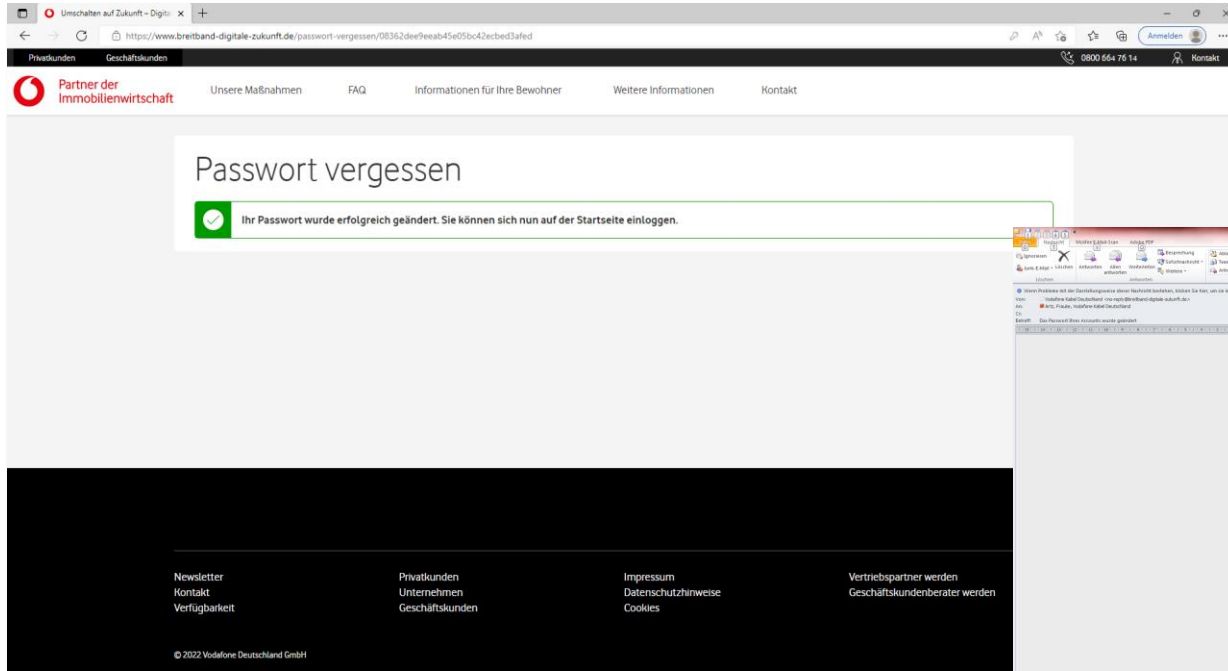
Umschalten auf Zukunft – Digita ×

https://www.breitband-digitale-zukunft.de/passwort-vergessen/08362dee9eeab45e05bc42ecbed3afed

Anmelden

Privatkunden Geschäftskunden

0800 664 76 14 Kontakt

Partner der Immobilienwirtschaft

Unsere Maßnahmen FAQ Informationen für Ihre Bewohner Weitere Informationen Kontakt

Passwort vergessen

Ihr Passwort wurde erfolgreich geändert. Sie können sich nun auf der Startseite einloggen.

Nachricht McAfee E-Mail-Scan Adobe PDF

Ignorieren Junk-E-Mail Löschen Antworten Allen antworten Weiterleiten Besprechung Sofortnachricht Weitere

Löschen Antworten

Wenn Probleme mit der Darstellungsweise dieser Nachricht bestehen, klicken Sie hier, um sie i

Von: Vodafone Kabel Deutschland <no-reply@breitband-digitale-zukunft.de>
An: Artz, Frauke; Vodafone Kabel Deutschland
Cc:
Betreff: Das Passwort Ihres Accounts wurde geändert

Newsletter
Kontakt
Verfügbarkeit

Privatkunden
Unternehmen
Geschäftskunden

Impressum
Datenschutzhinweise
Cookies

Vertriebspartner werden
Geschäftskundenberater werden

© 2022 Vodafone Deutschland GmbH